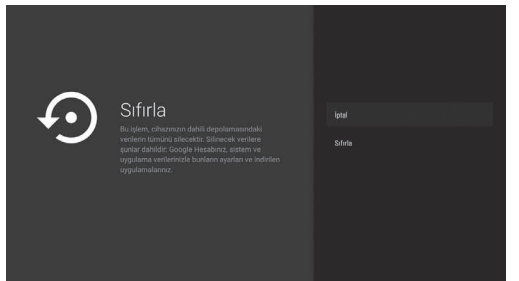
Sıfırla

Bu işlem, cihazınızın dahili depolamasındaki verilerin tümünü silecektir. Silinecek verilere şunlar dahildir: Google Hesabınız, sistem ve uygulama verileriniz ile bunların ayarları ve indirilen uygulamalarınız.

İptal

Sıfırla